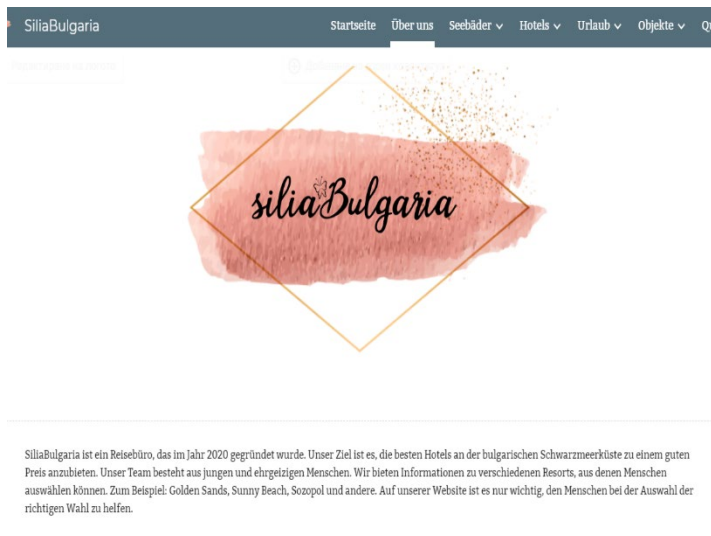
SiliaBulgaria

Startseite Über uns Seebäder ∨ Hotels ∨ Urlaub ∨ Objekte ∨ Q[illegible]

siliaBulgaria

SiliaBulgaria ist ein Reisebüro, das im Jahr 2020 gegründet wurde. Unser Ziel ist es, die besten Hotels an der bulgarischen Schwarzmeerküste zu einem guten Preis anzubieten. Unser Team besteht aus jungen und ehrgeizigen Menschen. Wir bieten Informationen zu verschiedenen Resorts, aus denen Menschen auswählen können. Zum Beispiel: Golden Sands, Sunny Beach, Sozopol und andere. Auf unserer Website ist es nur wichtig, den Menschen bei der Auswahl der richtigen Wahl zu helfen.